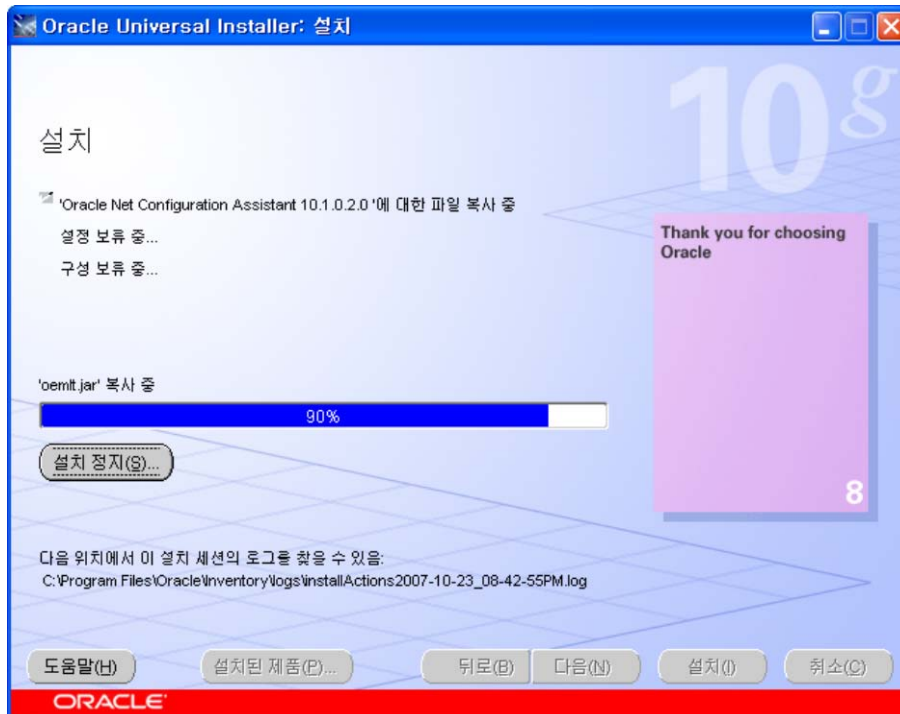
Oracle Universal Installer: 설치

10g

설치

'Oracle Net Configuration Assistant 10.1.0.2.0 '에 대한 파일 복사 중

설정 보류 중...

구성 보류 중...

Thank you for choosing Oracle

8

'oemlt.jar' 복사 중

90%

설치 정지(S)...

다음 위치에서 이 설치 세션의 로그를 찾을 수 있음:
C:\Program Files\Oracle\Inventory\logs\installActions2007-10-23_08-42-55PM.log

도움말(H)

설치된 제품(P)...

뒤로(B)

다음(N)

설치(I)

취소(C)

ORACLE